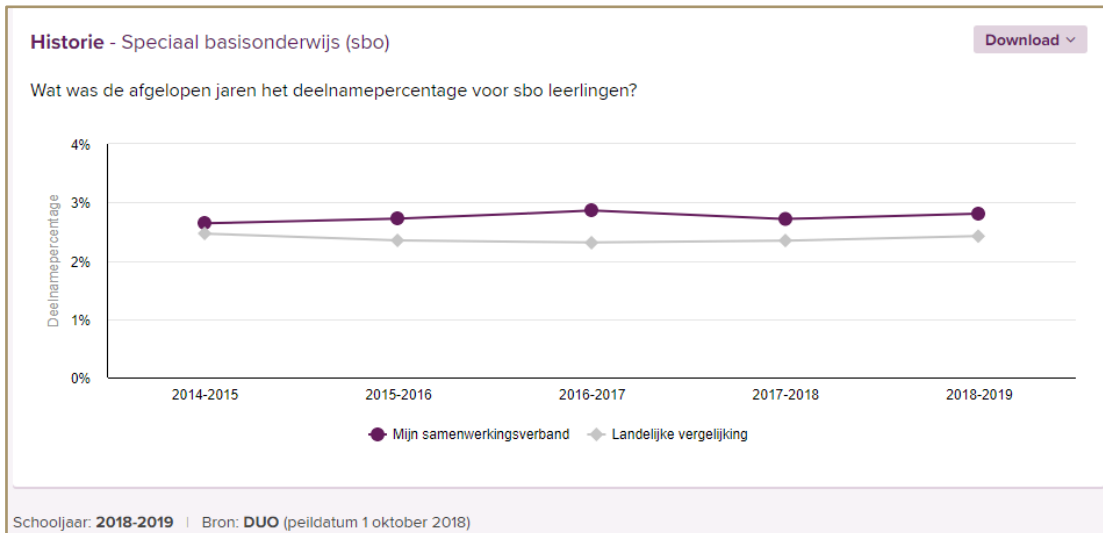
**Historie** - Speciaal basisonderwijs (sbo)

Download

Wat was de afgelopen jaren het deelnamepercentage voor sbo leerlingen?

Deelnamepercentage

4%
3%
2%
1%
0%

2014-2015
2015-2016
2016-2017
2017-2018
2018-2019

Mijn samenwerkingsverband
Landelijke vergelijking

Schooljaar: **2018-2019** | Bron: **DUO** (peildatum 1 oktober 2018)